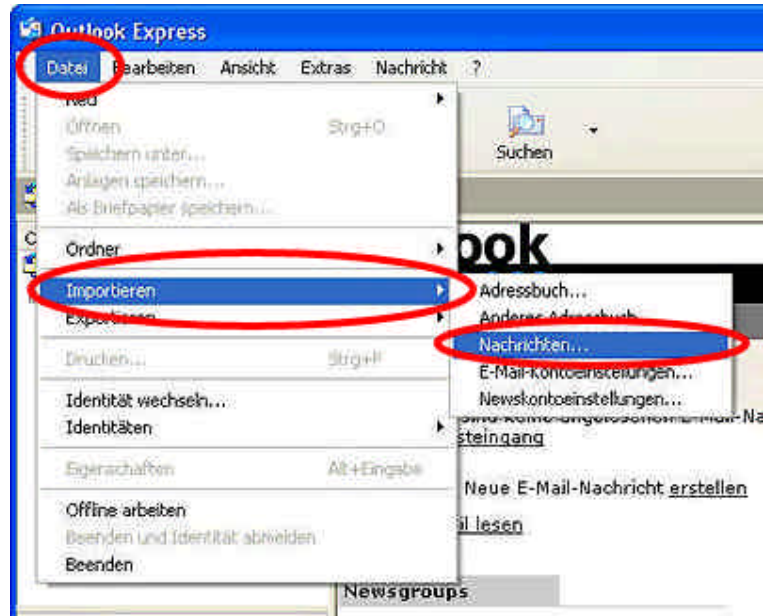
Outlook Express

Datei Bearbeiten Ansicht Extras Nachricht ?

Neu
Öffnen Strg+O
Speichern unter...
Anlagen speichern...
Als Briefpapier speichern...
Ordner
Importieren
Exportieren
Drucken... Strg+P
Identität wechseln...
Identitäten
Eigenschaften Alt+Eingabe
Offline arbeiten
Beenden und Identität abmelden
Beenden

Suchen

ook

Adressbuch...
Anderes Adressbuch...
Nachrichten...
E-Mail-Kontoeinstellungen...
Newskontoeinstellungen...

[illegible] E-Mail-Na
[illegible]steingang

Neue E-Mail-Nachricht erstellen

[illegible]il lesen

Newsgroups